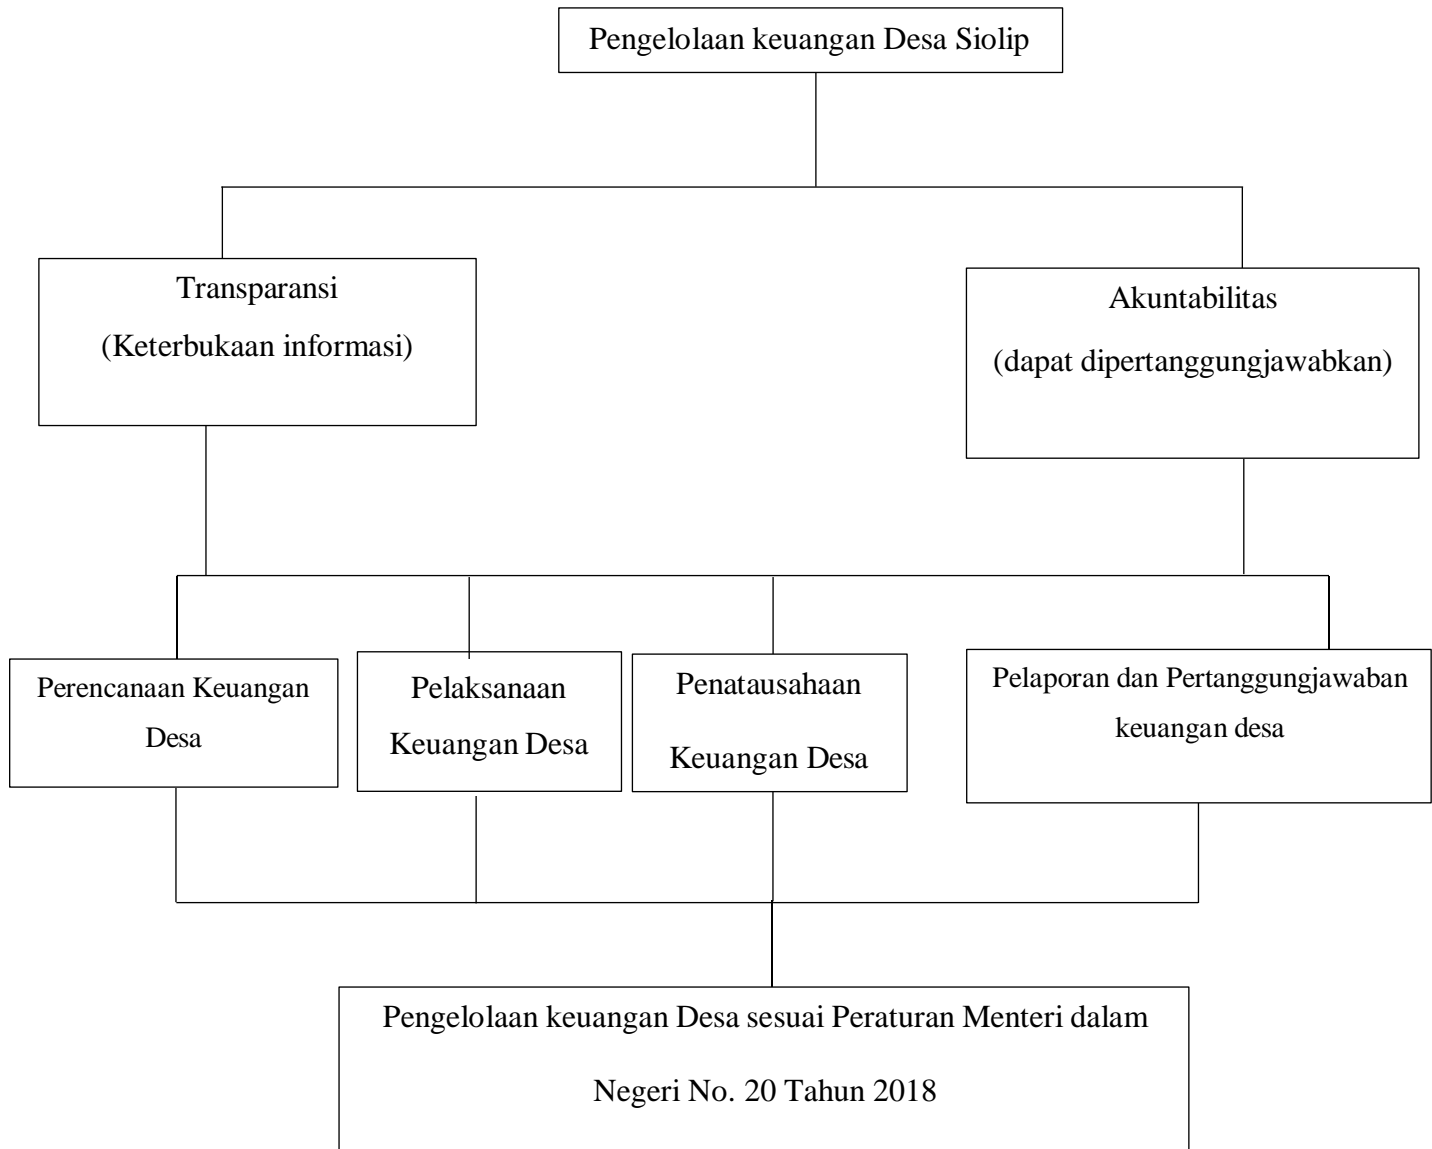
Pengelolaan keuangan Desa Siolip

Transparansi
(Keterbukaan informasi)

Akuntabilitas
(dapat dipertanggungjawabkan)

Perencanaan Keuangan Desa

Pelaksanaan Keuangan Desa

Penatausahaan Keuangan Desa

Pelaporan dan Pertanggungjawaban keuangan desa

Pengelolaan keuangan Desa sesuai Peraturan Menteri dalam Negeri No. 20 Tahun 2018